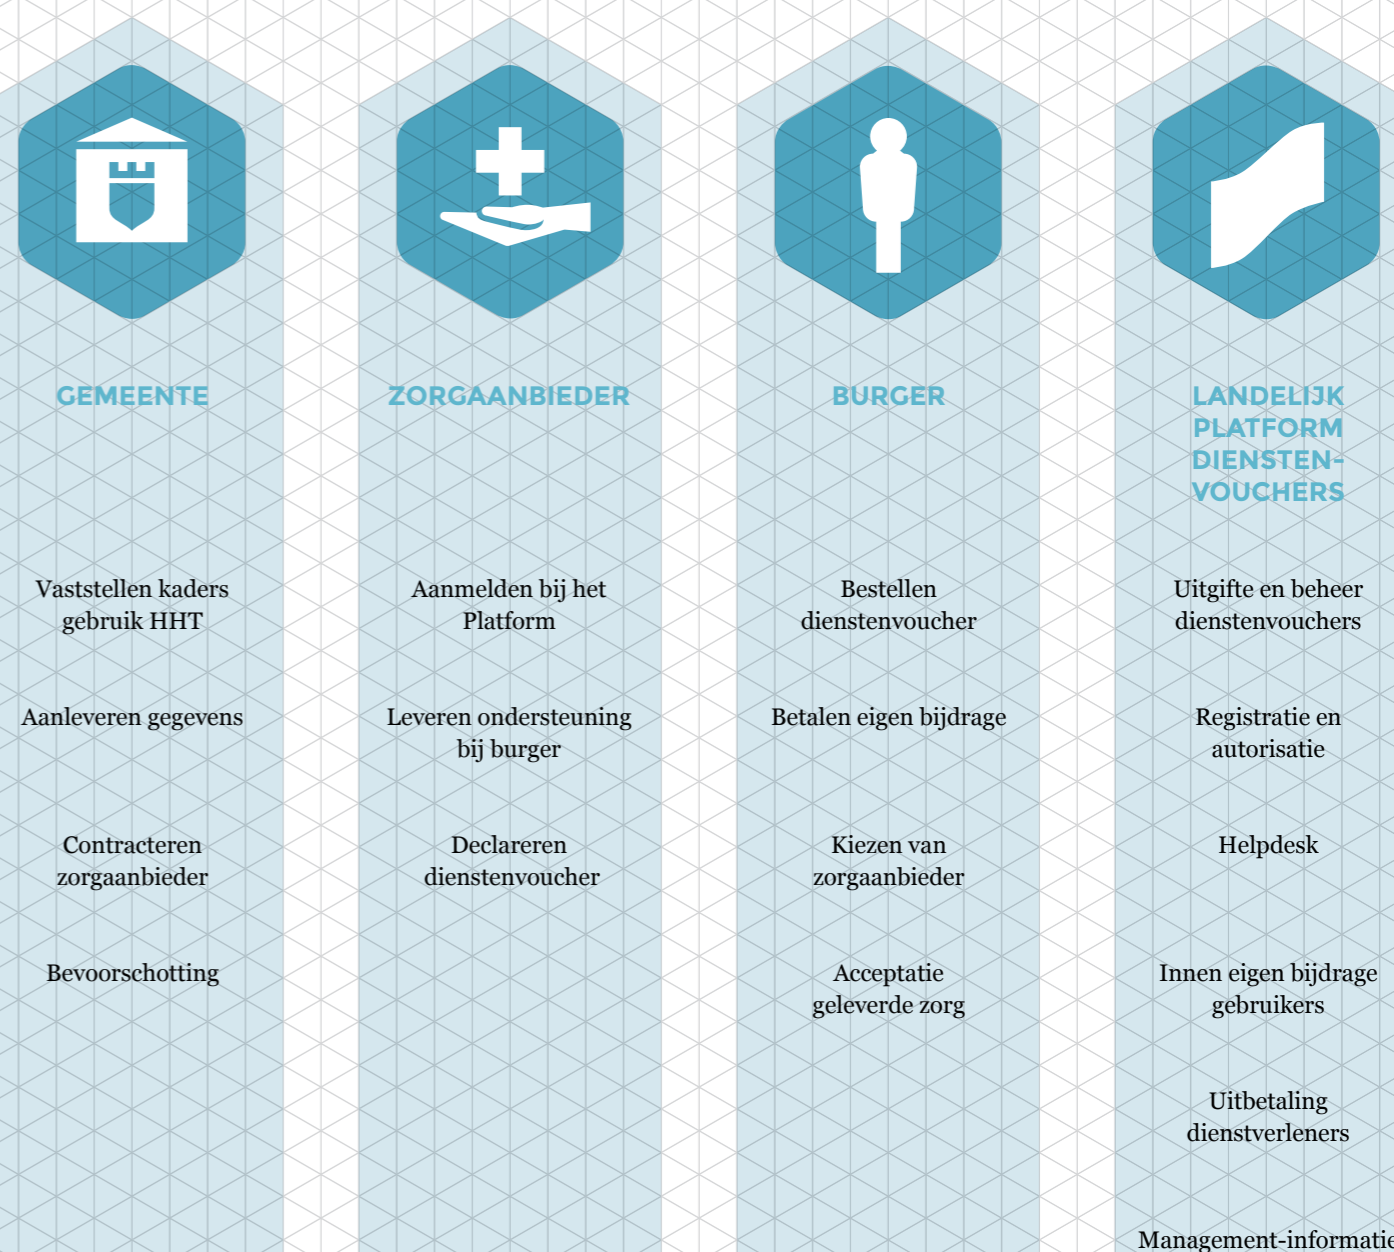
GEMEENTE

Vaststellen kaders gebruik HHT

Aanleveren gegevens

Contracteren zorgaanbieder

Bevoorschotting

ZORGAANBIEDER

Aanmelden bij het Platform

Leveren ondersteuning bij burger

Declareren dienstenvoucher

BURGER

Bestellen dienstenvoucher

Betalen eigen bijdrage

Kiezen van zorgaanbieder

Acceptatie geleverde zorg

LANDELIJK PLATFORM DIENSTEN-VOUCHERS

Uitgifte en beheer dienstenvouchers

Registratie en autorisatie

Helpdesk

Innen eigen bijdrage gebruikers

Uitbetaling dienstverleners

Management-informatie